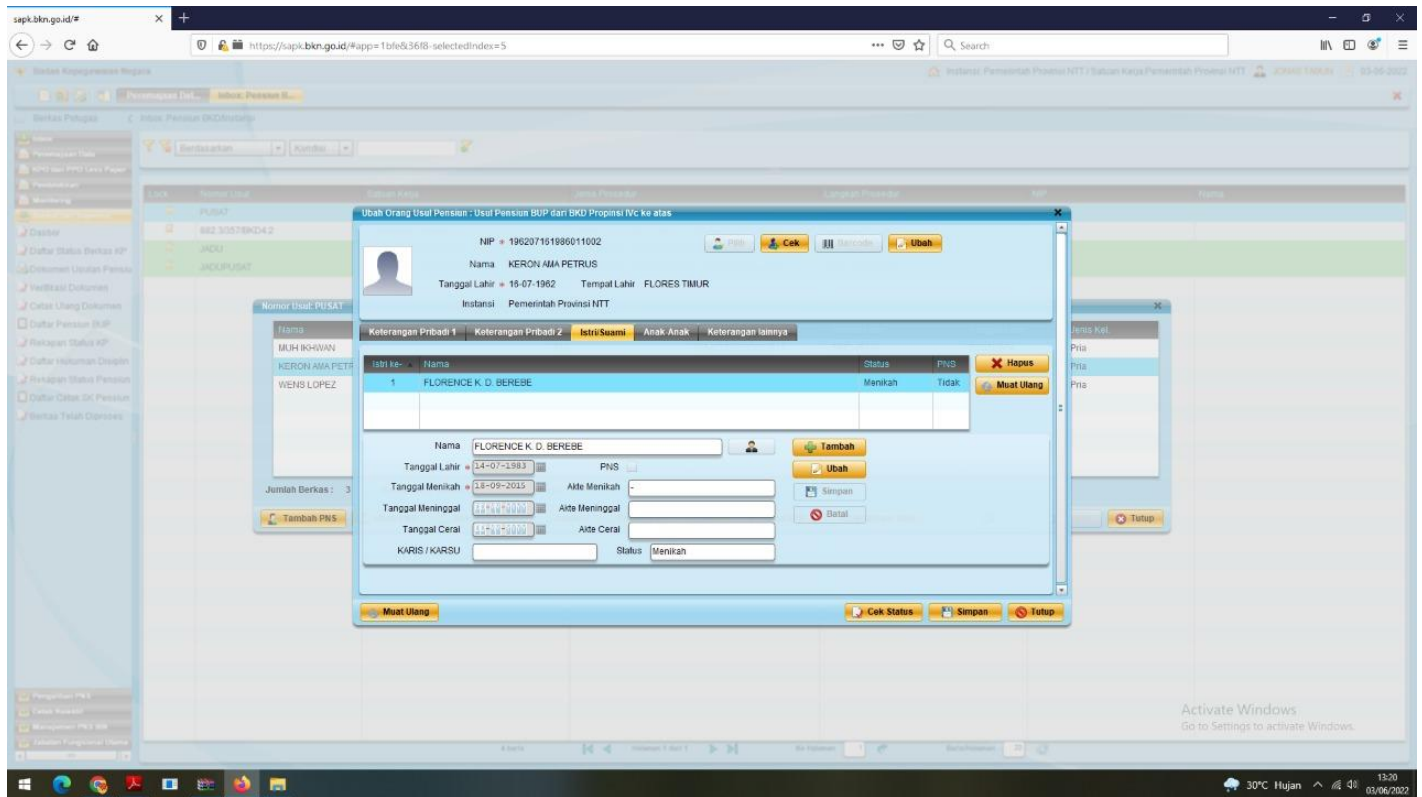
sapk.bkn.go.id/#

https://sapk.bkn.go.id/#app=1bfe&36f8-selectedIndex=5

Search

Badan Kepegawaian Negara

Berkas Petugas

Inbox Pensiun BKD/Instansi

Berdasarkan

Lock | Nomor Usul | Satuan Kerja | Jenis Prosedur | Langkah Prosedur | NIP | Nama

PUSAT

682.30578KD4.2

JADU

JADUPUSAT

Daftar Status Berkas KP

Dokumen Usulan Pensiun

Verifikasi Dokumen

Cetak Ulang Dokumen

Daftar Pensiun BUP

Rekapan Status KP

Daftar Hukuman Disiplin

Rekapan Status Pensiun

Daftar Cetak SK Pensiun

Berkas Telah Diproses

Nomor Usul: PUSAT

Nama

MUH IKHWAN

KERON AMA PETR

WENS LOPEZ

Jenis Kel.

Pria

Pria

Pria

Jumlah Berkas : 3

Tambah PNS

Tutup

Ubah Orang Usul Pensiun : Usul Pensiun BUP dari BKD Propinsi IVc ke atas

NIP 196207161986011002

Pilih | Cek | Barcode | Ubah

Nama KERON AMA PETRUS

Tanggal Lahir 16-07-1962 Tempat Lahir FLORES TIMUR

Instansi Pemerintah Provinsi NTT

Keterangan Pribadi 1 | Keterangan Pribadi 2 | Istri/Suami | Anak Anak | Keterangan lainnya

| Istri ke- | Nama | Status | PNS |
|---|---|---|---|
| 1 | FLORENCE K. D. BEREBE | Menikah | Tidak |

Hapus

Muat Ulang

Nama FLORENCE K. D. BEREBE

Tambah

Tanggal Lahir 14-07-1983 PNS

Ubah

Tanggal Menikah 18-09-2015 Akte Menikah -

Simpan

Tanggal Meninggal Akte Meninggal

Batal

Tanggal Cerai Akte Cerai

KARIS / KARSU Status Menikah

Muat Ulang

Cek Status | Simpan | Tutup

Activate Windows
Go to Settings to activate Windows.

30°C Hujan 13:20 03/06/2022